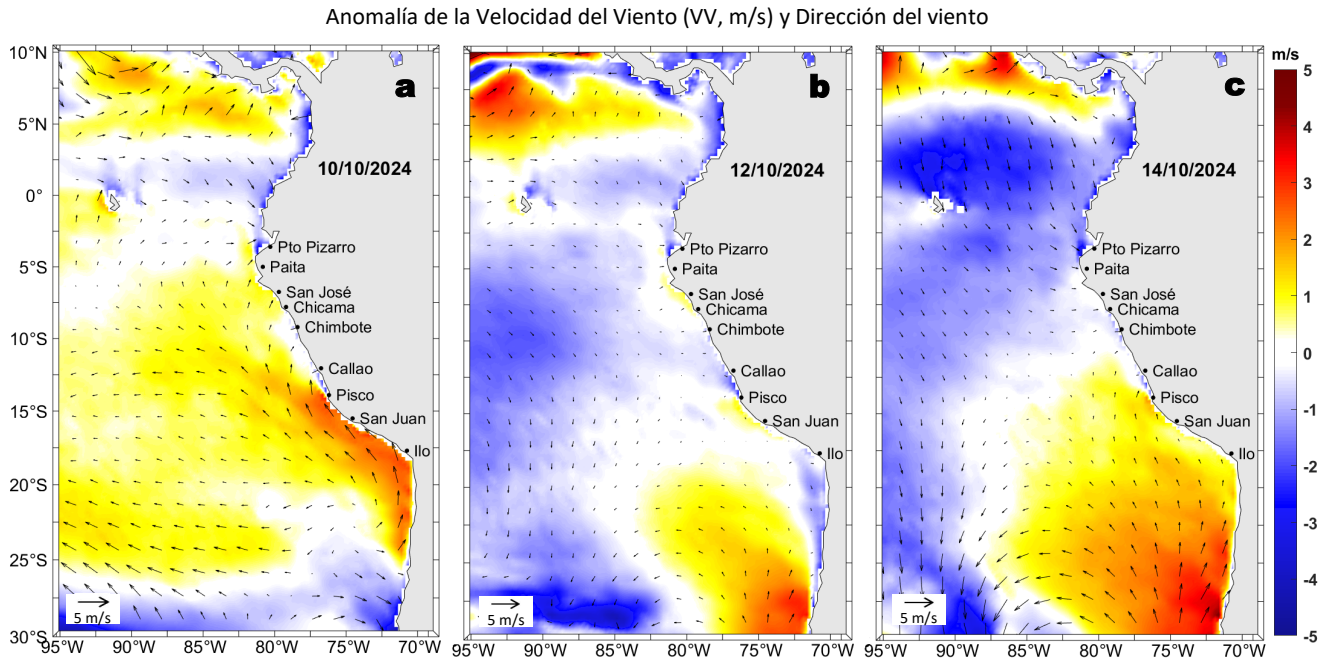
Anomalía de la Velocidad del Viento (VV, m/s) y Dirección del viento

a
10/10/2024
Pto Pizarro
Paita
San José
Chicama
Chimbote
Callao
Pisco
San Juan
Ilo
5 m/s

b
12/10/2024
Pto Pizarro
Paita
San José
Chicama
Chimbote
Callao
Pisco
San Juan
Ilo
5 m/s

c
14/10/2024
Pto Pizarro
Paita
San José
Chicama
Chimbote
Callao
Pisco
San Juan
Ilo
5 m/s

10°N
5°N
0°
5°S
10°S
15°S
20°S
25°S
30°S

95°W 90°W 85°W 80°W 75°W 70°W
95°W 90°W 85°W 80°W 75°W 70°W
95°W 90°W 85°W 80°W 75°W 70°W

m/s
5
4
3
2
1
0
-1
-2
-3
-4
-5